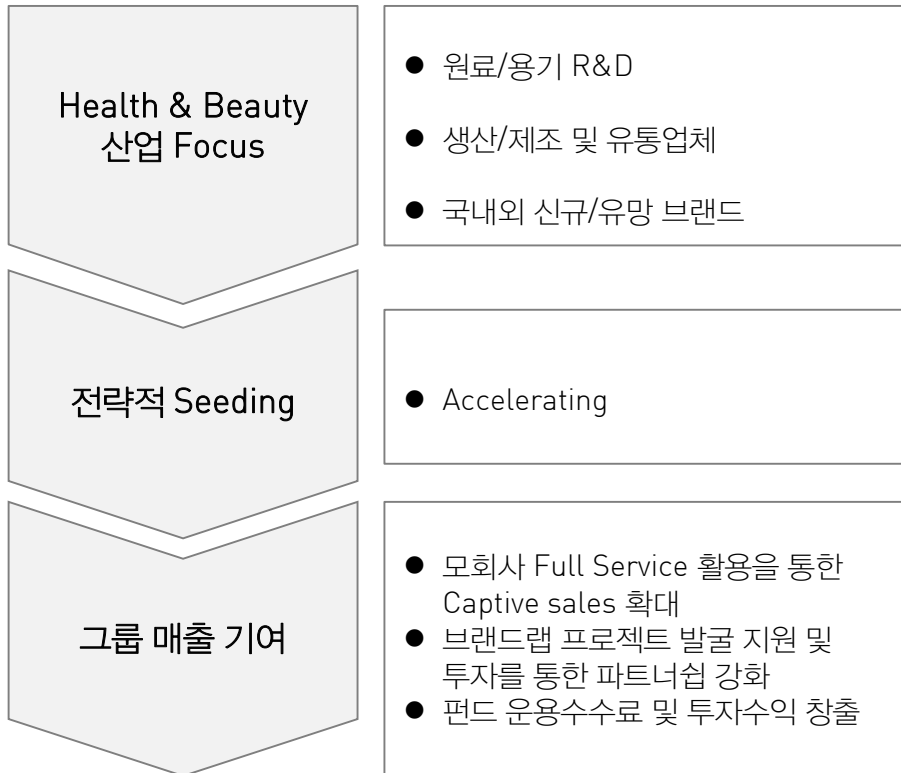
Health & Beauty
산업 Focus

● 원료/용기 R&D
● 생산/제조 및 유통업체
● 국내외 신규/유망 브랜드

전략적 Seeding

● Accelerating

그룹 매출 기여

● 모회사 Full Service 활용을 통한 Captive sales 확대
● 브랜드랩 프로젝트 발굴 지원 및 투자를 통한 파트너쉽 강화
● 펀드 운용수수료 및 투자수익 창출